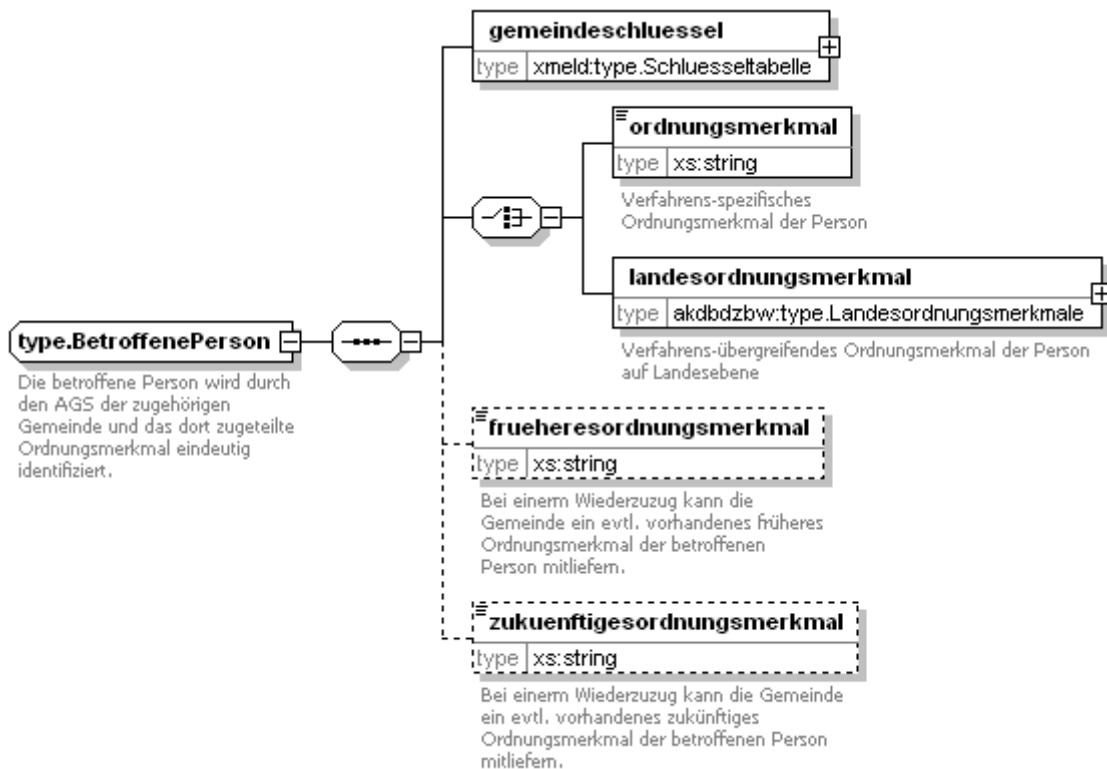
gemeindeschluessel
type xmeld:type.Schluesseltabelle

ordnungsmerkmal
type xs:string
Verfahrens-spezifisches Ordnungsmerkmal der Person

landesordnungsmerkmal
type akdbdzbw:type.Landesordnungsmerkmale
Verfahrens-übergreifendes Ordnungsmerkmal der Person auf Landesebene

type.BetroffenePerson
Die betroffene Person wird durch den AGS der zugehörigen Gemeinde und das dort zugeteilte Ordnungsmerkmal eindeutig identifiziert.

frueheresordnungsmerkmal
type xs:string
Bei einem Wiederzuzug kann die Gemeinde ein evtl. vorhandenes früheres Ordnungsmerkmal der betroffenen Person mitliefern.

zukuenftigesordnungsmerkmal
type xs:string
Bei einem Wiederzuzug kann die Gemeinde ein evtl. vorhandenes zukünftiges Ordnungsmerkmal der betroffenen Person mitliefern.